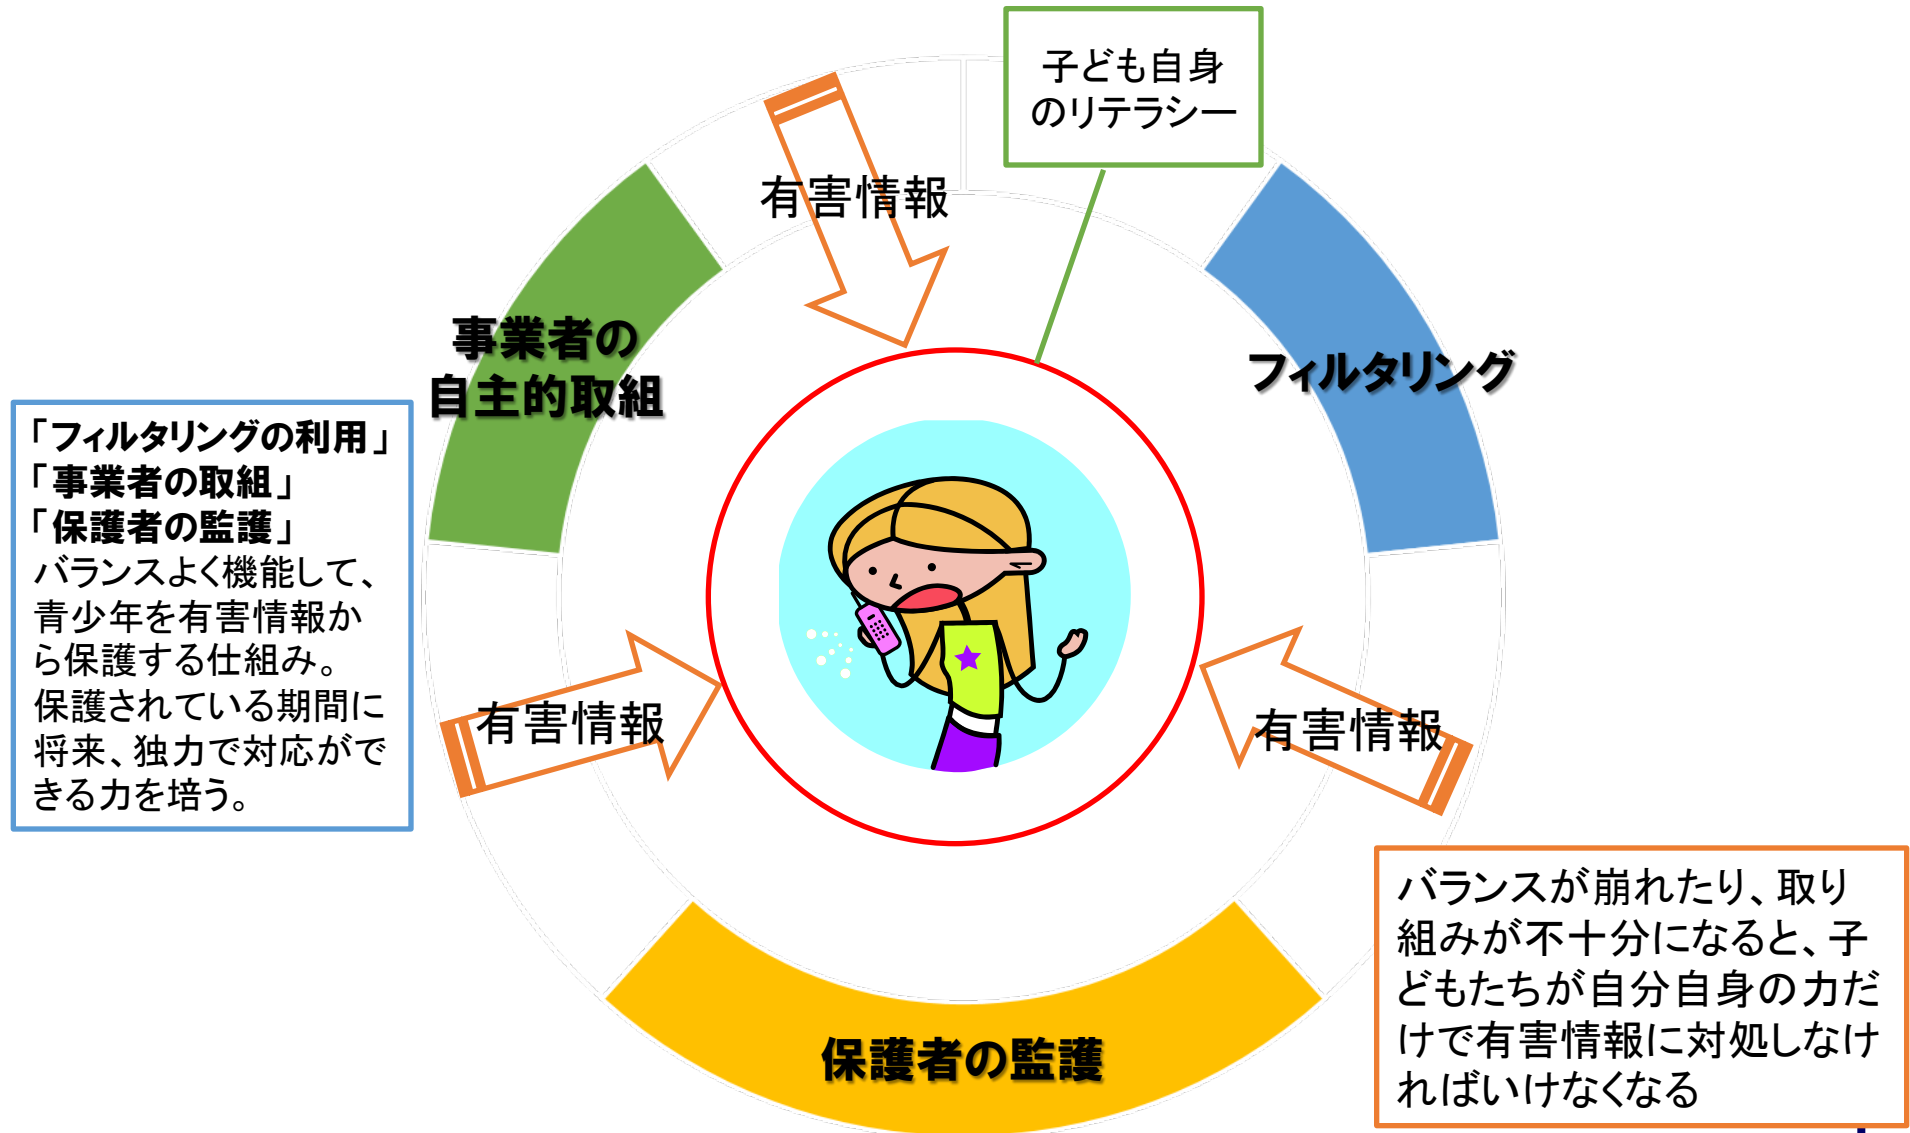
子ども自身のリテラシー

有害情報

事業者の自主的取組

フィルタリング

「フィルタリングの利用」
「事業者の取組」
「保護者の監護」
バランスよく機能して、青少年を有害情報から保護する仕組み。
保護されている期間に将来、独力で対応ができる力を培う。

有害情報

有害情報

保護者の監護

バランスが崩れたり、取り組みが不十分になると、子どもたちが自分自身の力だけで有害情報に対処しなければいけなくなる